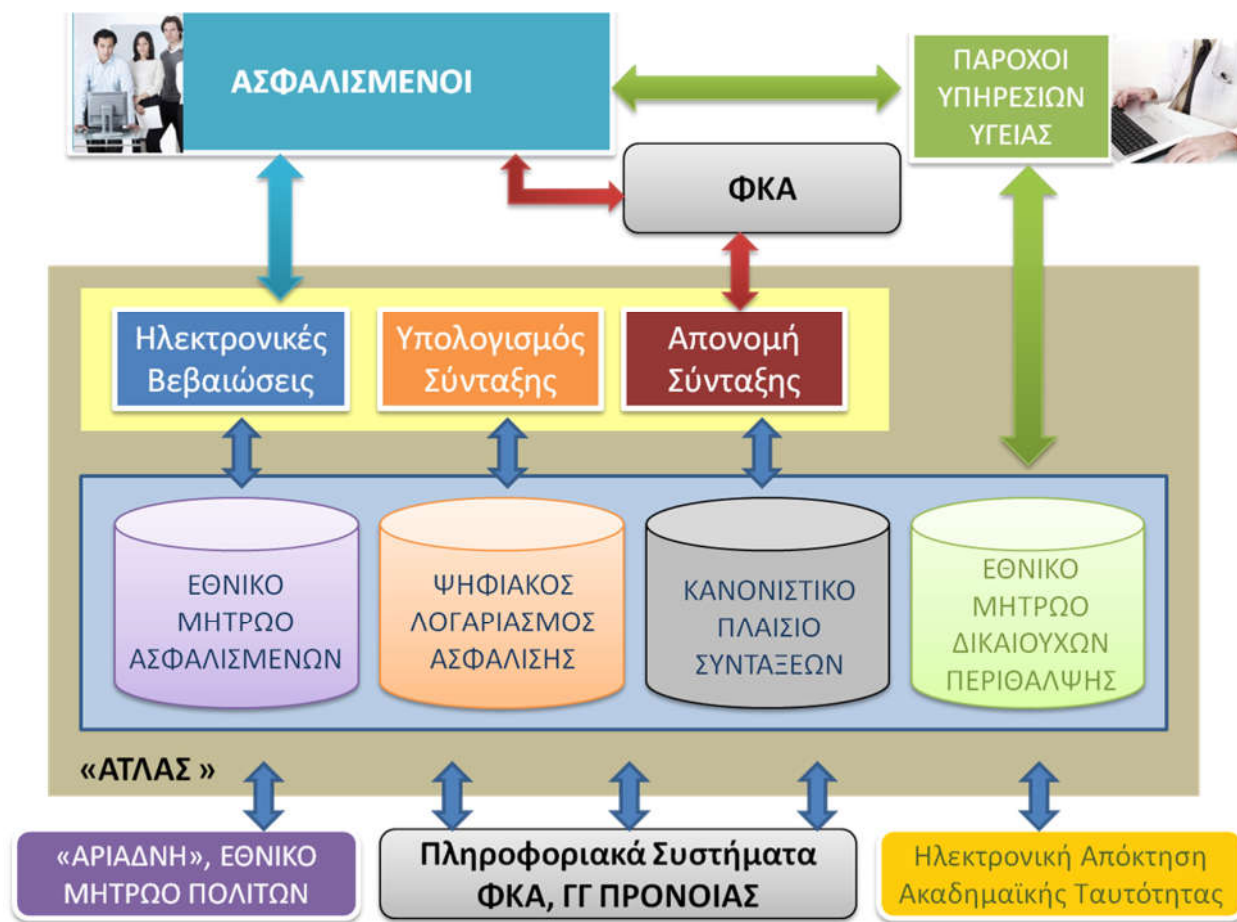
ΑΣΦΑΛΙΣΜΕΝΟΙ

ΠΑΡΟΧΟΙ ΥΠΗΡΕΣΙΩΝ ΥΓΕΙΑΣ

ΦΚΑ

Ηλεκτρονικές Βεβαιώσεις

Υπολογισμός Σύνταξης

Απονομή Σύνταξης

ΕΘΝΙΚΟ ΜΗΤΡΩΟ ΑΣΦΑΛΙΣΜΕΝΩΝ

ΨΗΦΙΑΚΟΣ ΛΟΓΑΡΙΑΣΜΟΣ ΑΣΦΑΛΙΣΗΣ

ΚΑΝΟΝΙΣΤΙΚΟ ΠΛΑΙΣΙΟ ΣΥΝΤΑΞΕΩΝ

ΕΘΝΙΚΟ ΜΗΤΡΩΟ ΔΙΚΑΙΟΥΧΩΝ ΠΕΡΙΘΑΛΨΗΣ

«ΑΤΛΑΣ »

«ΑΡΙΑΔΝΗ», ΕΘΝΙΚΟ ΜΗΤΡΩΟ ΠΟΛΙΤΩΝ

Πληροφοριακά Συστήματα ΦΚΑ, ΓΓ ΠΡΟΝΟΙΑΣ

Ηλεκτρονική Απόκτηση Ακαδημαϊκής Ταυτότητας